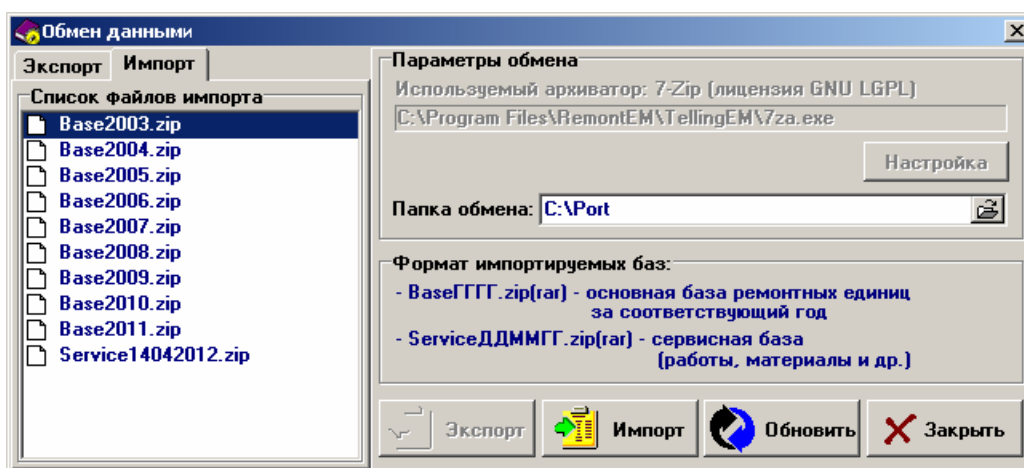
Обмен данными

Экспорт | Импорт

Список файлов импорта

Base2003.zip
Base2004.zip
Base2005.zip
Base2006.zip
Base2007.zip
Base2008.zip
Base2009.zip
Base2010.zip
Base2011.zip
Service14042012.zip

Параметры обмена

Используемый архиватор: 7-Zip (лицензия GNU LGPL)

C:\Program Files\RemontEM\TellingEM\7za.exe

Настройка

Папка обмена: C:\Port

Формат импортируемых баз:

- BaseГГГГ.zip(rar) - основная база ремонтных единиц за соответствующий год

- ServiceДДММГГ.zip(rar) - сервисная база (работы, материалы и др.)

Экспорт | Импорт | Обновить | Закрыть